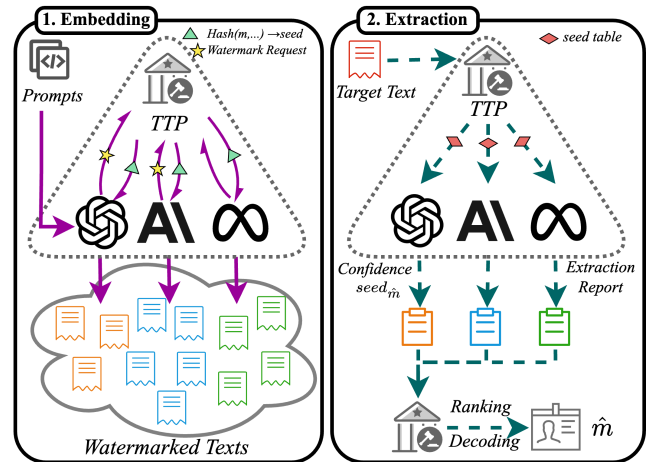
1. Embedding

Hash(m,...) →seed

Watermark Request

Prompts

TTP

Watermarked Texts

2. Extraction

seed table

Target Text

TTP

Confidence $seed_{\hat{m}}$

Extraction Report

Ranking

Decoding

$\hat{m}$